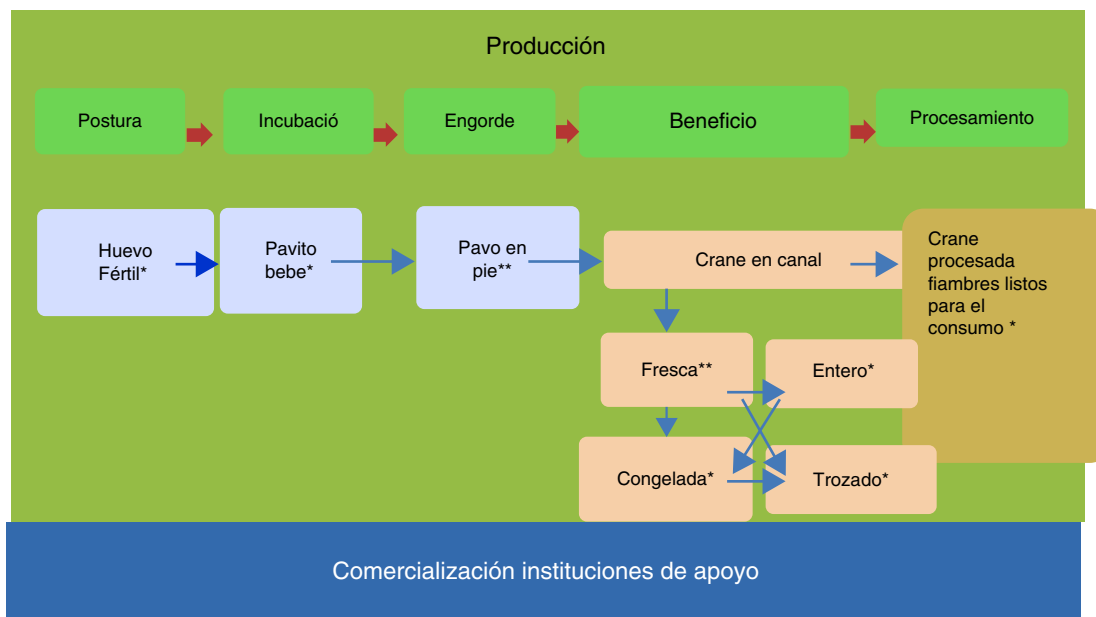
Producción

Postura

Incubació

Engorde

Beneficio

Procesamiento

Huevo Fértil*

Pavito bebe*

Pavo en pie**

Crane en canal

Crane procesada fiambres listos para el consumo *

Fresca**

Entero*

Congelada*

Trozado*

Comercialización instituciones de apoyo